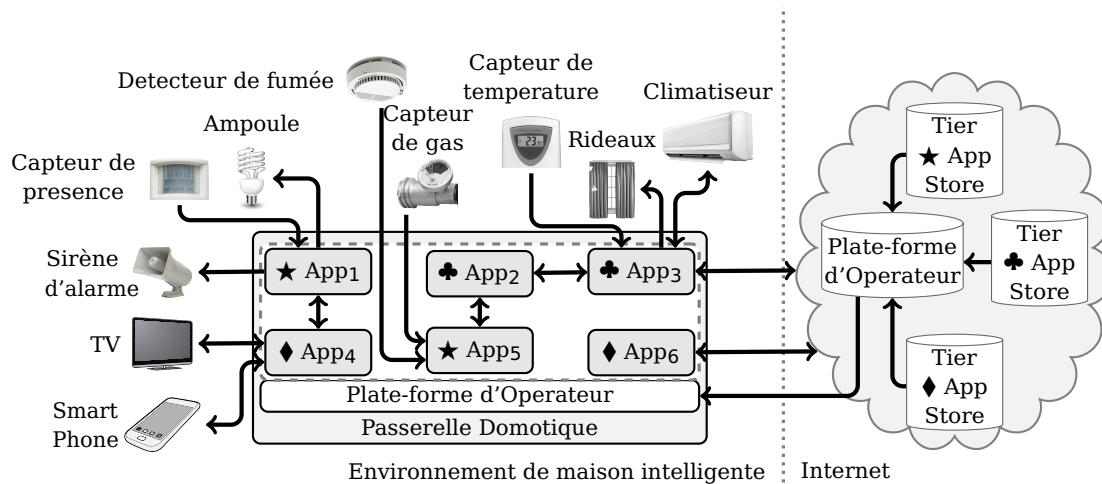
Detecteur de fumée

Capteur de temperature

Climatiseur

Ampoule

Capteur de gas

Rideaux

Capteur de presence

Tier ★ App Store

Sirène d'alarme

★ App$_1$

♣ App$_2$

♣ App$_3$

Plate-forme d'Operateur

Tier ♣ App Store

TV

♦ App$_4$

★ App$_5$

♦ App$_6$

Tier ♦ App Store

Smart Phone

Plate-forme d'Operateur

Passerelle Domotique

Environnement de maison intelligente

Internet